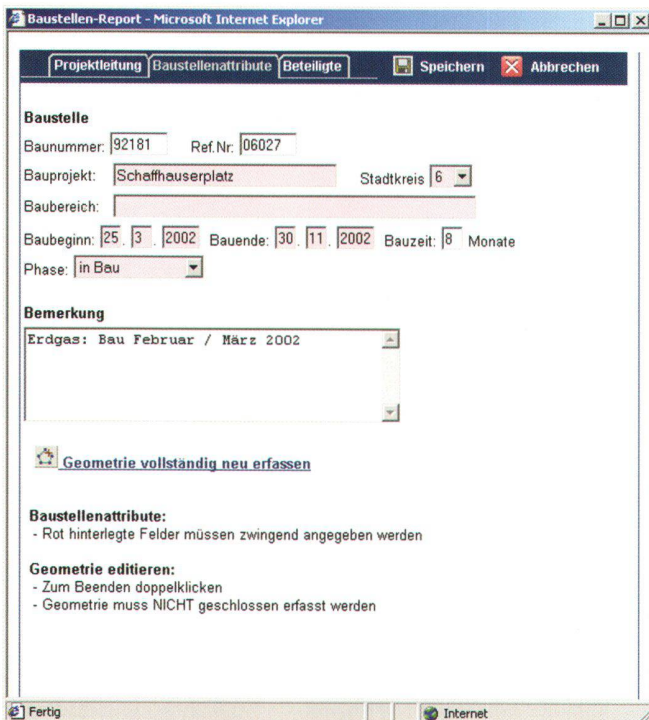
Baustellen-Report - Microsoft Internet Explorer

Projektleitung Baustellenattribute Beteiligte Speichern Abbrechen

Baustelle

Baunummer: 92181 Ref.Nr: 06027

Bauprojekt: Schaffhauserplatz Stadtkreis 6

Baubereich:

Baubeginn: 25 . 3 . 2002 Bauende: 30 . 11 . 2002 Bauzeit: 8 Monate

Phase: in Bau

Bemerkung

Erdgas: Bau Februar / März 2002

Geometrie vollständig neu erfassen

Baustellenattribute:
- Rot hinterlegte Felder müssen zwingend angegeben werden

Geometrie editieren:
- Zum Beenden doppelklicken
- Geometrie muss NICHT geschlossen erfasst werden

Fertig Internet